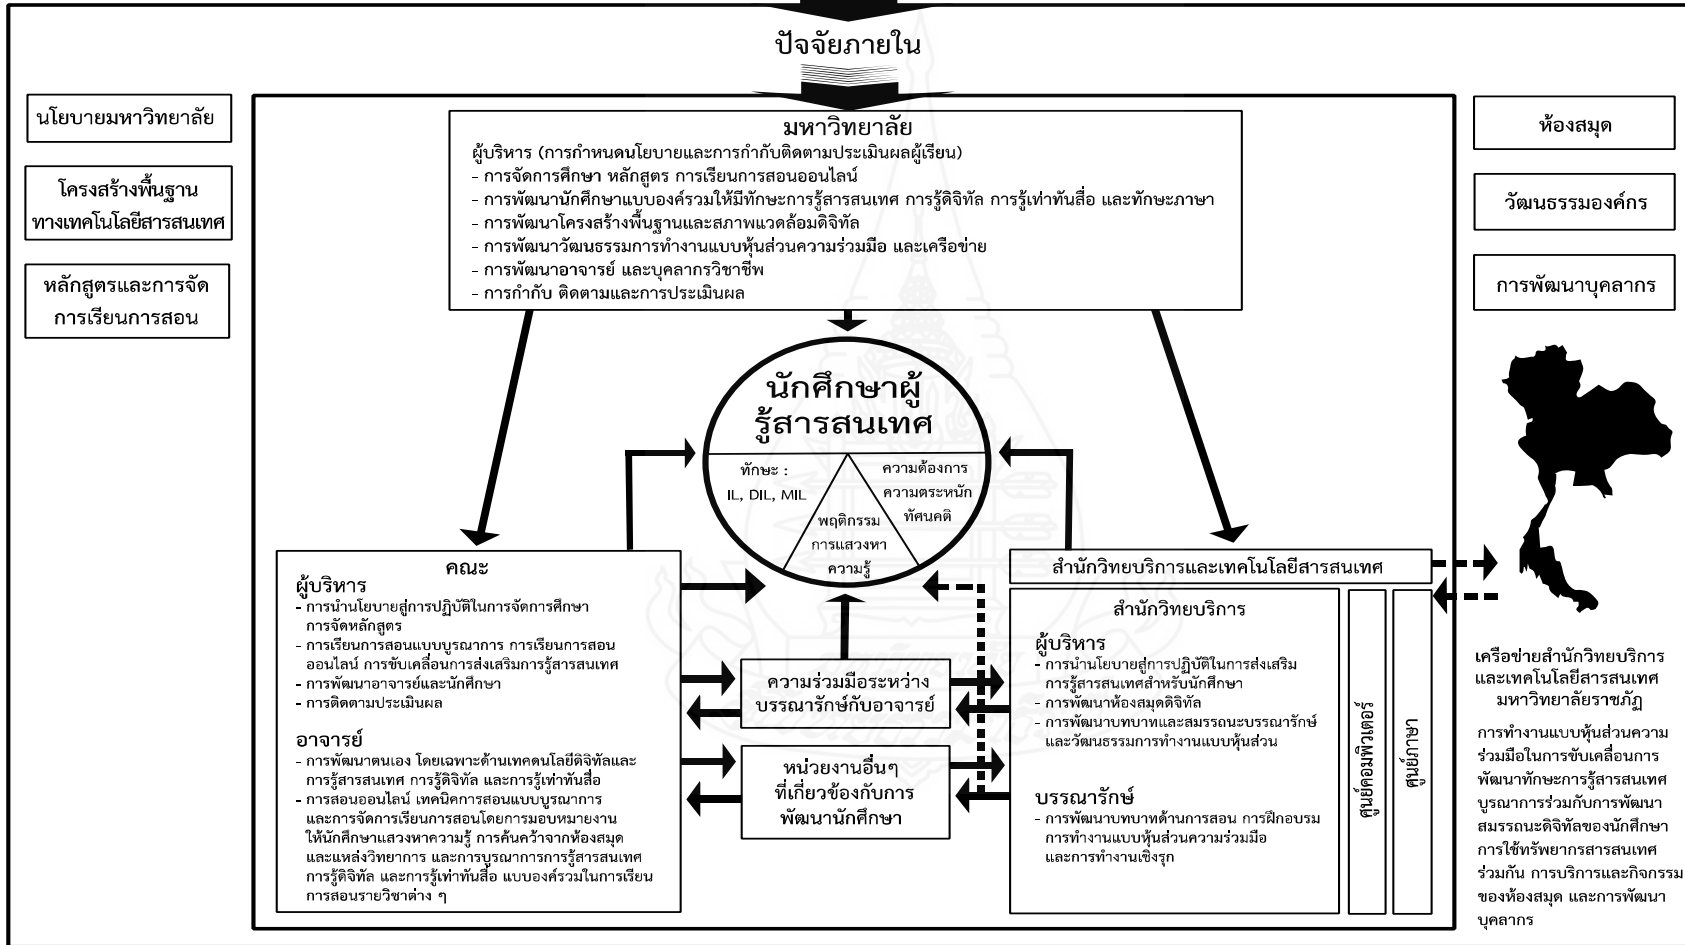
ปัจจัยภายใน

นโยบายมหาวิทยาลัย

โครงสร้างพื้นฐานทางเทคโนโลยีสารสนเทศ

หลักสูตรและการจัดการเรียนการสอน

มหาวิทยาลัย
ผู้บริหาร (การกำหนดนโยบายและการกำกับติดตามประเมินผลผู้เรียน)
- การจัดการศึกษา หลักสูตร การเรียนการสอนออนไลน์
- การพัฒนานักศึกษาแบบองค์รวมให้มีทักษะการรู้สารสนเทศ การรู้ดิจิทัล การรู้เท่าทันสื่อ และทักษะภาษา
- การพัฒนาโครงสร้างพื้นฐานและสภาพแวดล้อมดิจิทัล
- การพัฒนาวัฒนธรรมการทำงานแบบหุ้นส่วนความร่วมมือ และเครือข่าย
- การพัฒนาอาจารย์ และบุคลากรวิชาชีพ
- การกำกับ ติดตามและการประเมินผล

ห้องสมุด

วัฒนธรรมองค์กร

การพัฒนาบุคลากร

นักศึกษาผู้รู้สารสนเทศ

ทักษะ : IL, DIL, MIL

ความต้องการ ความตระหนัก ทัศนคติ

พฤติกรรมการแสวงหาความรู้

คณะ
ผู้บริหาร
- การนำนโยบายสู่การปฏิบัติในการจัดการศึกษา การจัดหลักสูตร
- การเรียนการสอนแบบบูรณาการ การเรียนการสอนออนไลน์ การขับเคลื่อนการส่งเสริมการรู้สารสนเทศ
- การพัฒนาอาจารย์และนักศึกษา
- การติดตามประเมินผล

อาจารย์
- การพัฒนาตนเอง โดยเฉพาะด้านเทคคนโลยีดิจิทัลและการรู้สารสนเทศ การรู้ดิจิทัล และการรู้เท่าทันสื่อ
- การสอนออนไลน์ เทคนิคการสอนแบบบูรณาการ และการจัดการเรียนการสอนโดยการมอบหมายงานให้นักศึกษาแสวงหาความรู้ การค้นคว้าจากห้องสมุด และแหล่งวิทยาการ และการบูรณาการการรู้สารสนเทศ การรู้ดิจิทัล และการรู้เท่าทันสื่อ แบบองค์รวมในการเรียนการสอนรายวิชาต่าง ๆ

ความร่วมมือระหว่างบรรณารักษ์กับอาจารย์

หน่วยงานอื่นๆ ที่เกี่ยวข้องกับการพัฒนานักศึกษา

สำนักวิทยบริการและเทคโนโลยีสารสนเทศ

สำนักวิทยบริการ
ผู้บริหาร
- การนำนโยบายสู่การปฏิบัติในการส่งเสริมการรู้สารสนเทศสำหรับนักศึกษา
- การพัฒนาห้องสมุดดิจิทัล
- การพัฒนาบทบาทและสมรรถนะบรรณารักษ์และวัฒนธรรมการทำงานแบบหุ้นส่วน

บรรณารักษ์
- การพัฒนาบทบาทด้านการสอน การฝึกอบรม การทำงานแบบหุ้นส่วนความร่วมมือ และการทำงานเชิงรุก

ศูนย์คอมพิวเตอร์

ศูนย์ภาษา

เครือข่ายสำนักวิทยบริการและเทคโนโลยีสารสนเทศ มหาวิทยาลัยราชภัฏ

การทำงานแบบหุ้นส่วนความร่วมมือในการขับเคลื่อนการพัฒนาทักษะการรู้สารสนเทศ บูรณาการร่วมกับการพัฒนาสมรรถนะดิจิทัลของนักศึกษา การใช้ทรัพยากรสารสนเทศร่วมกัน การบริการและกิจกรรมของห้องสมุด และการพัฒนาบุคลากร